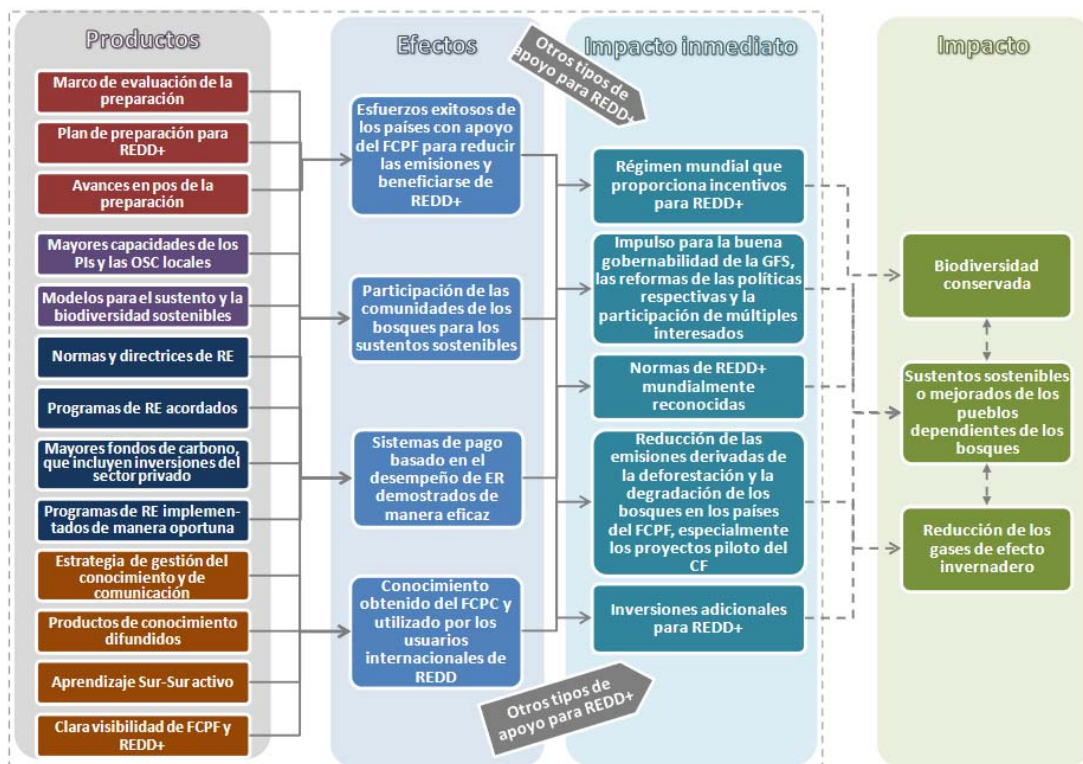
Productos

Marco de evaluación de la preparación

Plan de preparación para REDD+

Avances en pos de la preparación

Mayores capacidades de los PIs y las OSC locales

Modelos para el sustento y la biodiversidad sostenibles

Normas y directrices de RE

Programas de RE acordados

Mayores fondos de carbono, que incluyen inversiones del sector privado

Programas de RE implementados de manera oportuna

Estrategia de gestión del conocimiento y de comunicación

Productos de conocimiento difundidos

Aprendizaje Sur-Sur activo

Clara visibilidad de FCPF y REDD+

Efectos

Esfuerzos exitosos de los países con apoyo del FCPF para reducir las emisiones y beneficiarse de REDD+

Participación de las comunidades de los bosques para los sustentos sostenibles

Sistemas de pago basado en el desempeño en ER demostrados de manera eficaz

Conocimiento obtenido del FCPC y utilizado por los usuarios internacionales de REDD

Otros tipos de apoyo para REDD+

Impacto inmediato

Régimen mundial que proporciona incentivos para REDD+

Impulso para la buena gobernabilidad de la GFS, las reformas de las políticas respectivas y la participación de múltiples interesados

Normas de REDD+ mundialmente reconocidas

Reducción de las emisiones derivadas de la deforestación y la degradación de los bosques en los países del FCPF, especialmente los proyectos piloto del CF

Inversiones adicionales para REDD+

Otros tipos de apoyo para REDD+

Impacto

Biodiversidad conservada

Sustentos sostenibles o mejorados de los pueblos dependientes de los bosques

Reducción de los gases de efecto invernadero